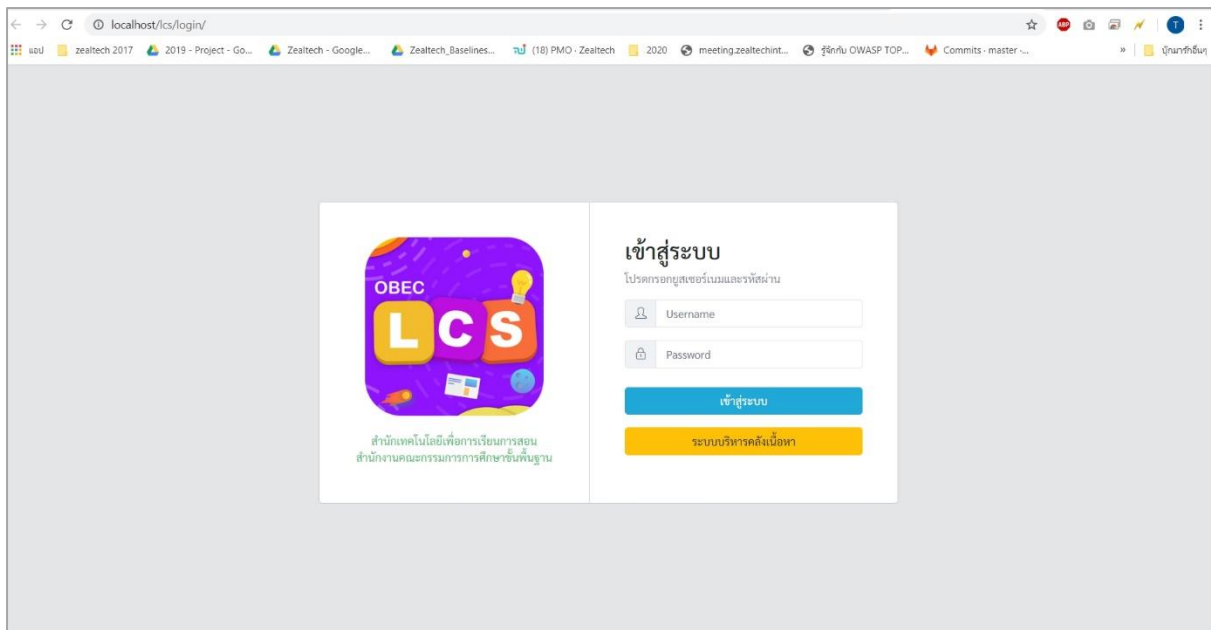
localhost/lcs/login/

แอป zealtech 2017 2019 - Project - Go... Zealtech - Google... Zealtech_Baselines... (18) PMO - Zealtech 2020 meeting.zealtechint... รู้จักกับ OWASP TOP... Commits · master ·... » บุ๊กมาร์กอื่นๆ

OBEC
LCS

สำนักเทคโนโลยีเพื่อการเรียนการสอน
สำนักงานคณะกรรมการการศึกษาขั้นพื้นฐาน

เข้าสู่ระบบ
โปรดกรอกยูสเซอร์เนมและรหัสผ่าน

Username

Password

เข้าสู่ระบบ

ระบบบริหารคลังเนื้อหา